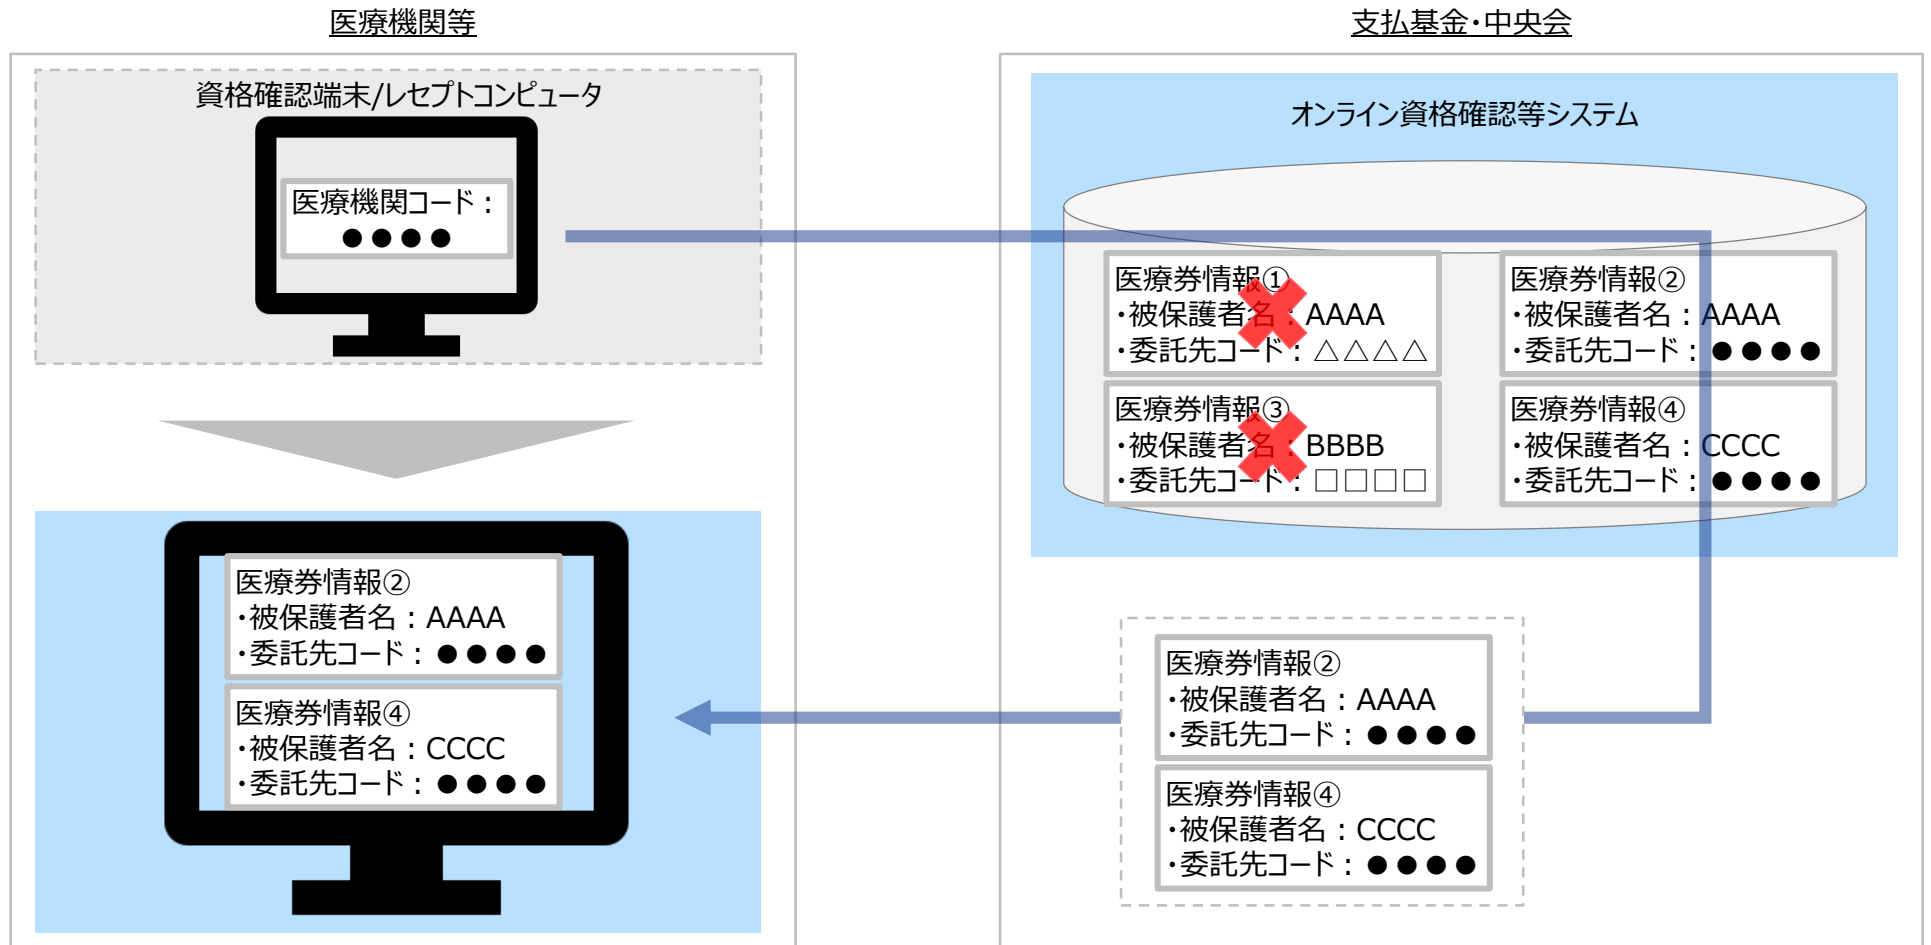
医療機関等

資格確認端末/レセプトコンピュータ

医療機関コード：
●●●●

医療券情報②
・被保護者名：AAAA
・委託先コード：●●●●

医療券情報④
・被保護者名：CCCC
・委託先コード：●●●●

支払基金・中央会

オンライン資格確認等システム

医療券情報①
・被保護者名：AAAA
・委託先コード：△△△△

医療券情報②
・被保護者名：AAAA
・委託先コード：●●●●

医療券情報③
・被保護者名：BBBB
・委託先コード：□□□□

医療券情報④
・被保護者名：CCCC
・委託先コード：●●●●

医療券情報②
・被保護者名：AAAA
・委託先コード：●●●●

医療券情報④
・被保護者名：CCCC
・委託先コード：●●●●